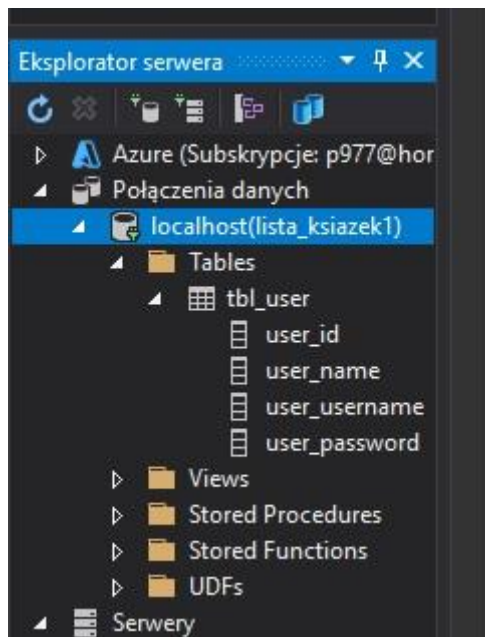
Eksplorator serwera

Azure (Subskrypcje: p977@hor
Połączenia danych
localhost(lista_ksiazek1)
Tables
tbl_user
user_id
user_name
user_username
user_password
Views
Stored Procedures
Stored Functions
UDFs
Serwery